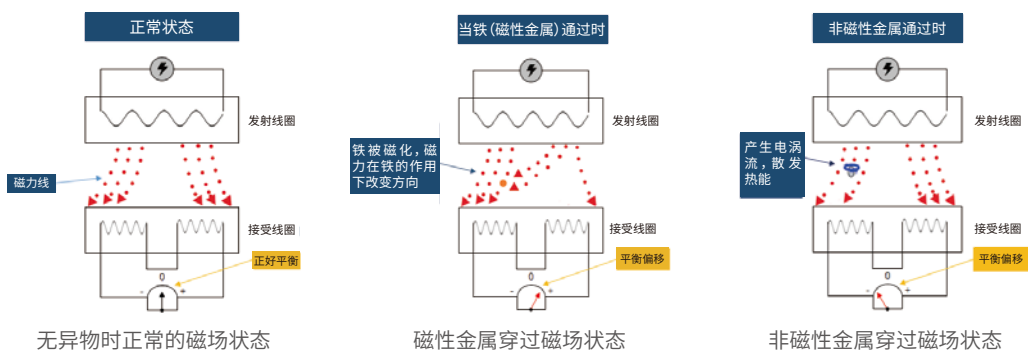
正常状态

发射线圈

磁力线

接受线圈

0

-

+

正好平衡

无异物时正常的磁场状态

当铁(磁性金属)通过时

发射线圈

铁被磁化，磁力在铁的作用下改变方向

接受线圈

0

-

+

平衡偏移

磁性金属穿过磁场状态

非磁性金属通过时

发射线圈

产生电涡流，散发热能

接受线圈

0

-

+

平衡偏移

非磁性金属穿过磁场状态